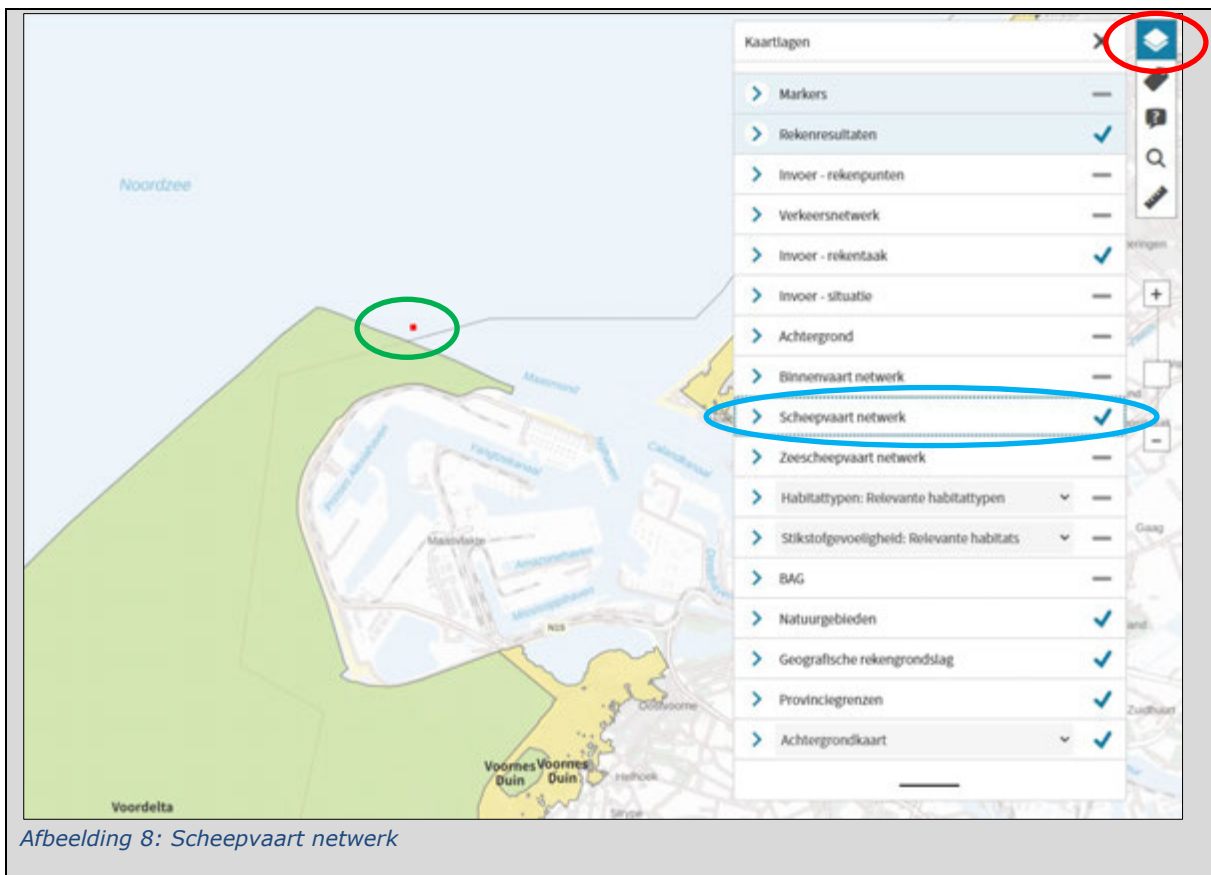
Noordzee

Maasmond

Yangtzekanaal

Prinses Amaliahaven

Maasvlakte

Amazonehaven

Mississippihaven

Calandkanaal

N15

Oostvoorne

Voornes Duin

Voornes Duin

Voordelta

Heenvliet

Kaartlagen

Markers

Rekenresultaten

Invoer - rekenpunten

Verkeersnetwerk

Invoer - rekentaak

Invoer - situatie

Achtergrond

Binnenvaart netwerk

Scheepvaart netwerk

Zeescheepvaart netwerk

Habitattypen: Relevante habitattypen

Stikstofgevoeligheid: Relevante habitats

BAG

Natuurgebieden

Geografische rekengrondslag

Provinciegrenzen

Achtergrondkaart

+

−

Gaag

Zuidland

Afbeelding 8: Scheepvaart netwerk